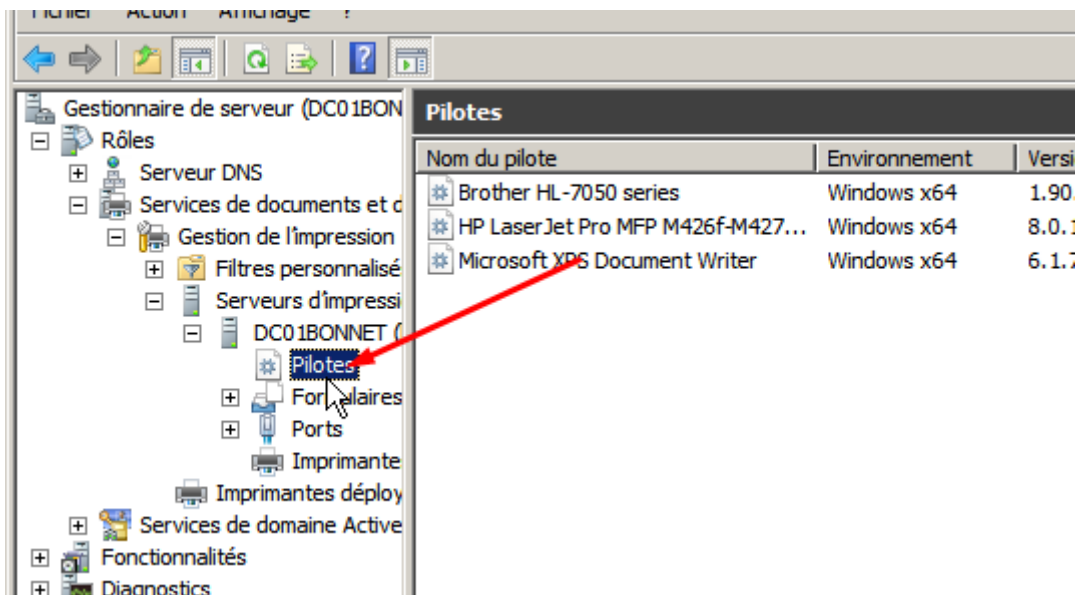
Fichier Action Affichage ?

Gestionnaire de serveur (DC01BON
Rôles
Serveur DNS
Services de documents et d
Gestion de l'impression
Filtres personnalisé
Serveurs d'impressi
DC01BONNET (
Pilotes
Formulaires
Ports
Imprimante
Imprimantes déploy
Services de domaine Active
Fonctionnalités
Diagnostics

Pilotes

| Nom du pilote | Environnement | Versi |
|---|---|---|
| Brother HL-7050 series | Windows x64 | 1.90. |
| HP LaserJet Pro MFP M426f-M427... | Windows x64 | 8.0.1 |
| Microsoft XPS Document Writer | Windows x64 | 6.1.7 |